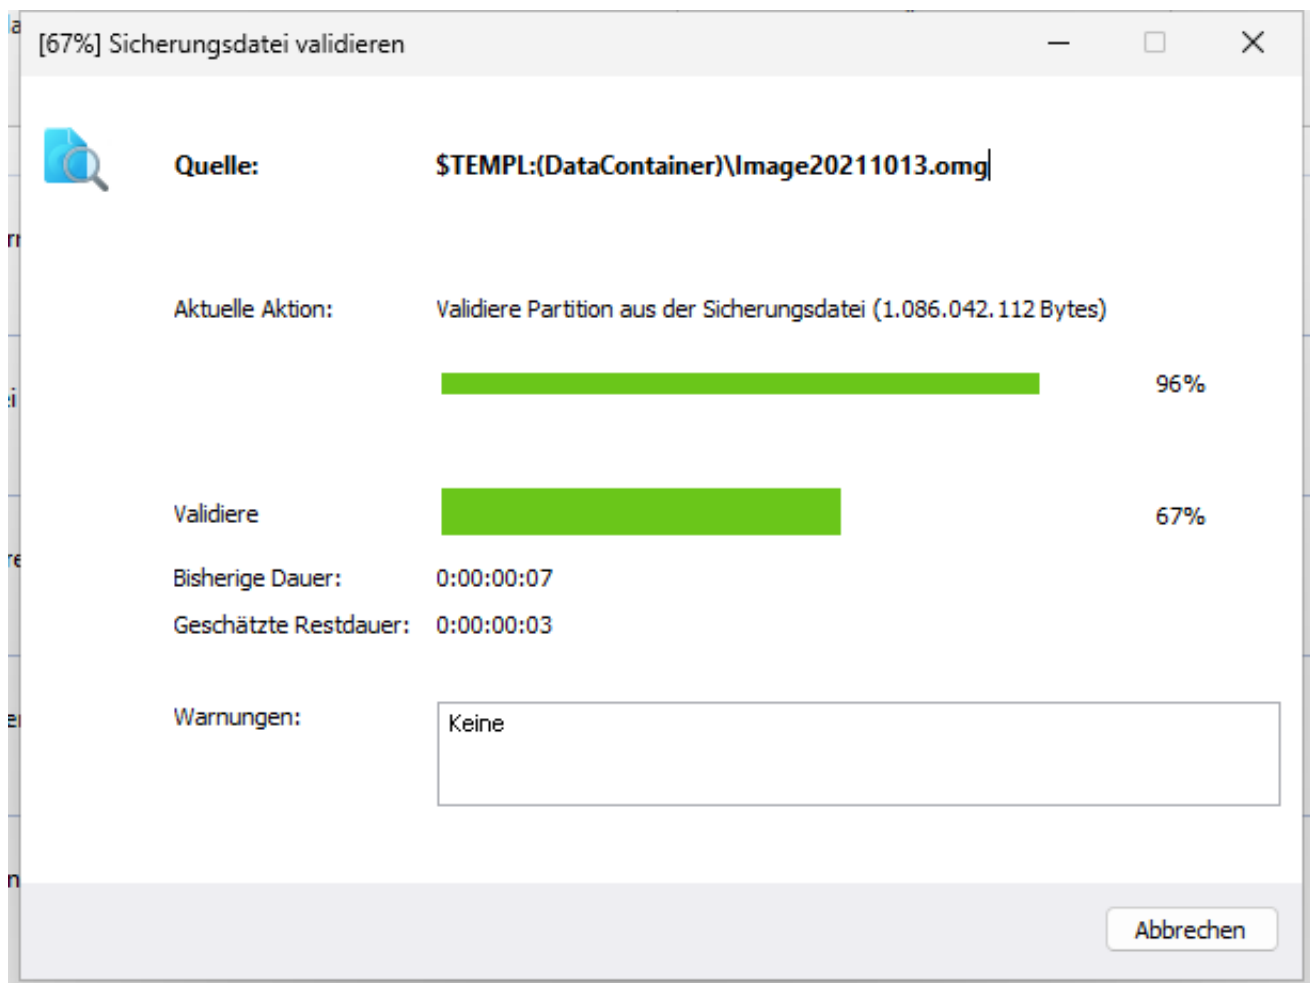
[67%] Sicherungsdatei validieren

Quelle: $TEMPL:(DataContainer)\Image20211013.omg

Aktuelle Aktion: Validiere Partition aus der Sicherungsdatei (1.086.042.112 Bytes)

96%

Validiere

67%

Bisherige Dauer: 0:00:00:07

Geschätzte Restdauer: 0:00:00:03

Warnungen:

Keine

Abbrechen